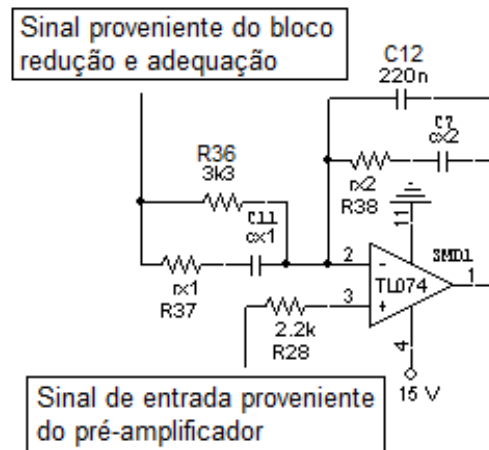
Sinal proveniente do bloco redução e adequação

C12
220n

C7
cx2

R36
3k3

rx2
R38

C11
cx1

11

2

-

TL074

SMD1

1

3

+

rx1
R37

2.2k
R28

4

15 V

Sinal de entrada proveniente do pré-amplificador